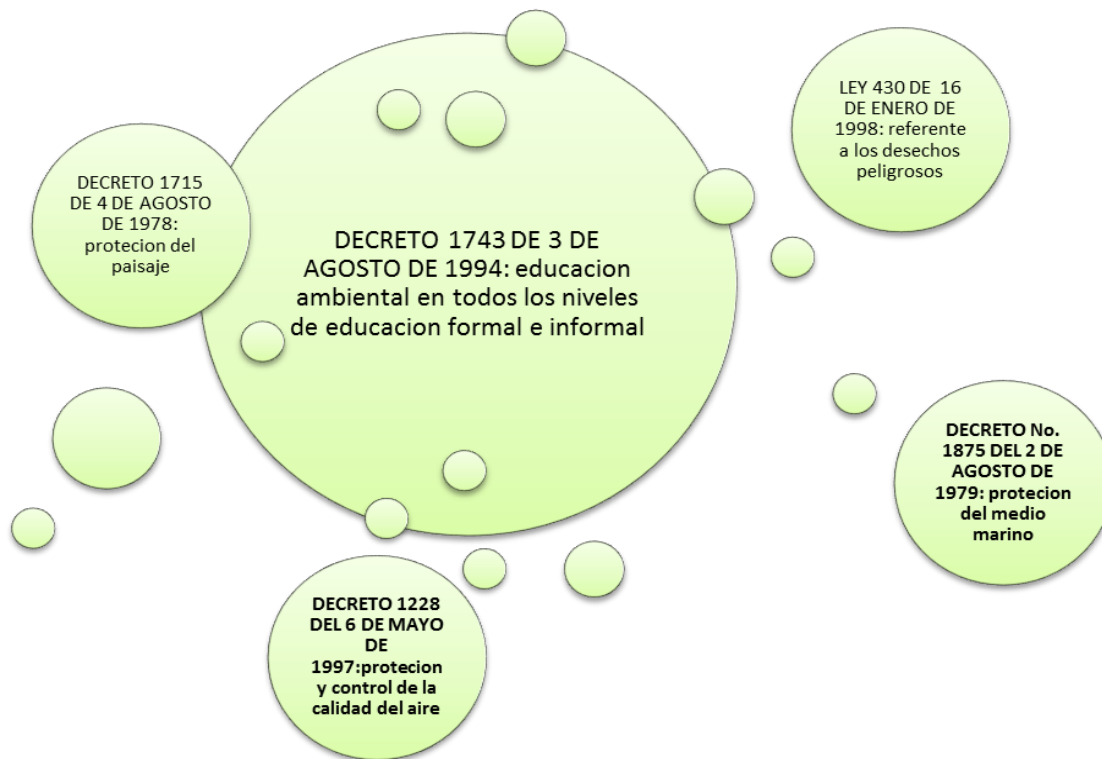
LEY 430 DE 16 DE ENERO DE 1998: referente a los desechos peligrosos

DECRETO 1715 DE 4 DE AGOSTO DE 1978: protecion del paisaje

DECRETO 1743 DE 3 DE AGOSTO DE 1994: educacion ambiental en todos los niveles de educacion formal e informal

DECRETO No. 1875 DEL 2 DE AGOSTO DE 1979: protecion del medio marino

DECRETO 1228 DEL 6 DE MAYO DE 1997:protecion y control de la calidad del aire